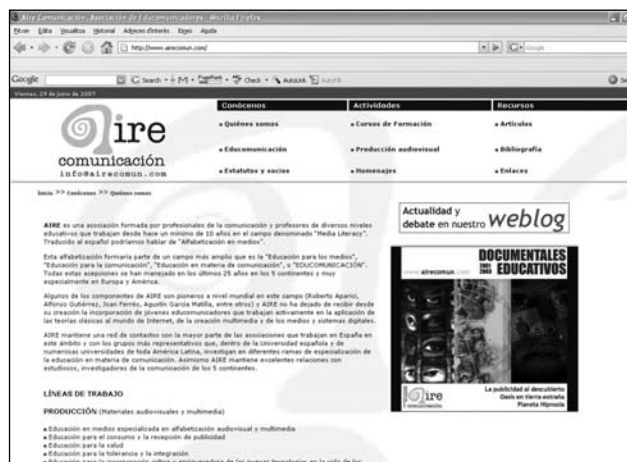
Aire Comunicación. Asociación de Educomunicadores - Mozilla Firefox
Archivo Editar Visualizar Historial Marcadores Herramientas Ayuda
http://www.airecomun.com/
Google
Viernes, 29 de Junio de 2007

aire
comunicación
info@airecomun.com

| Conócenos | Actividades | Recursos |
|---|---|---|
| » Quiénes somos | » Cursos de Formación | » Artículos |
| » Educomunicación | » Producción audiovisual | » Bibliografía |
| » Estatutos y socios | » Homenajes | » Enlaces |

Inicio >> Conócenos >> Quiénes somos

AIRE es una asociación formada por profesionales de la comunicación y profesores de diversos niveles educativos que trabajan desde hace un mínimo de 10 años en el campo denominado "Media Literacy". Traducido al español podríamos hablar de "Alfabetización en medios".

Esta alfabetización formaría parte de un campo más amplio que es la "Educación para los medios", "Educación para la comunicación", "Educación en materia de comunicación", o "EDUCOMUNICACIÓN". Todas estas acepciones se han manejado en los últimos 25 años en los 5 continentes y muy especialmente en Europa y América.

Algunos de los componentes de AIRE son pioneros a nivel mundial en este campo (Roberto Aparici, Alfonso Gutiérrez, Joan Ferrés, Agustín García Matilla, entre otros) y AIRE no ha dejado de recibir desde su creación la incorporación de jóvenes educomunicadores que trabajan activamente en la aplicación de las teorías clásicas al mundo de Internet, de la creación multimedia y de los medios y sistemas digitales.

AIRE mantiene una red de contactos con la mayor parte de las asociaciones que trabajan en España en este ámbito y con los grupos más representativos que, desde de la Universidad española y de numerosas universidades de toda América Latina, investigan en diferentes ramas de especialización de la educación en materia de comunicación. Asimismo AIRE mantiene excelentes relaciones con estudiosos, investigadores de la comunicación de los 5 continentes.

LÍNEAS DE TRABAJO

PRODUCCIÓN (Materiales audiovisuales y multimedia)

» Educación en medios especializada en alfabetización audiovisual y multimedia
» Educación para el consumo y la recepción de publicidad
» Educación para la salud
» Educación para la tolerancia y la integración
» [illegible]

Actualidad y debate en nuestro weblog

www.airecomun.com
DOCUMENTALES EDUCATIVOS
2005 2007
aire comunicación
La publicidad al descubierto
Oasis en tierra extraña
Planeta Hipnosis